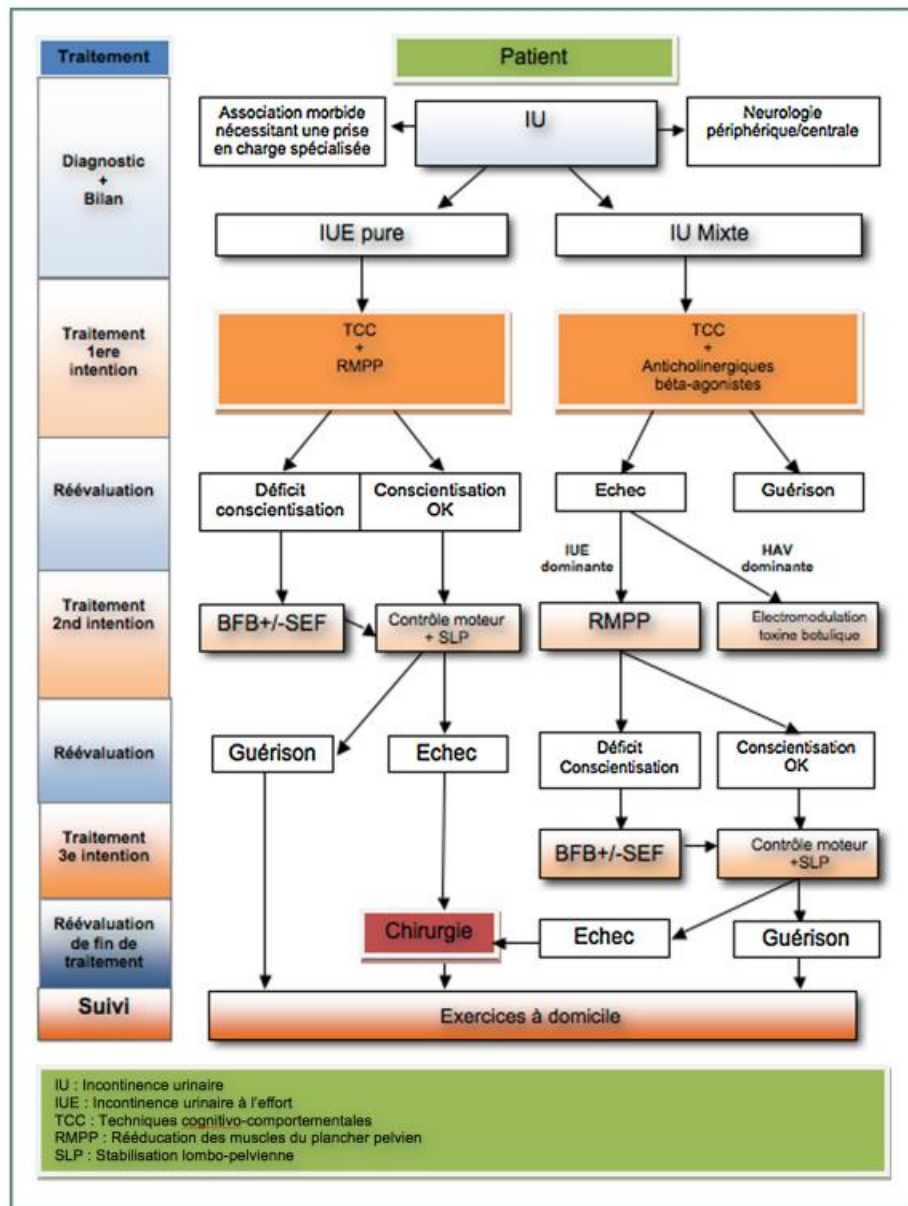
Traitement

Diagnostic
+
Bilan

Traitement
1ere
intention

Réévaluation

Traitement
2nd intention

Réévaluation

Traitement
3e intention

Réévaluation
de fin de
traitement

Suivi

Patient

Association morbide nécessitant une prise en charge spécialisée

IU

Neurologie périphérique/centrale

IUE pure

IU Mixte

TCC
+
RMPP

TCC
+
Anticholinergiques
béta-agonistes

Déficit conscientisation

Conscientisation OK

Echec

Guérison

IUE dominante

HAV dominante

BFB+/-SEF

Contrôle moteur + SLP

RMPP

Electromodulation toxine botulique

Guérison

Echec

Déficit Conscientisation

Conscientisation OK

BFB+/-SEF

Contrôle moteur +SLP

Chirurgie

Echec

Guérison

Exercices à domicile

IU : Incontinence urinaire
IUE : Incontinence urinaire à l'effort
TCC : Techniques cognitivo-comportementales
RMPP : Rééducation des muscles du plancher pelvien
SLP : Stabilisation lombo-pelvienne